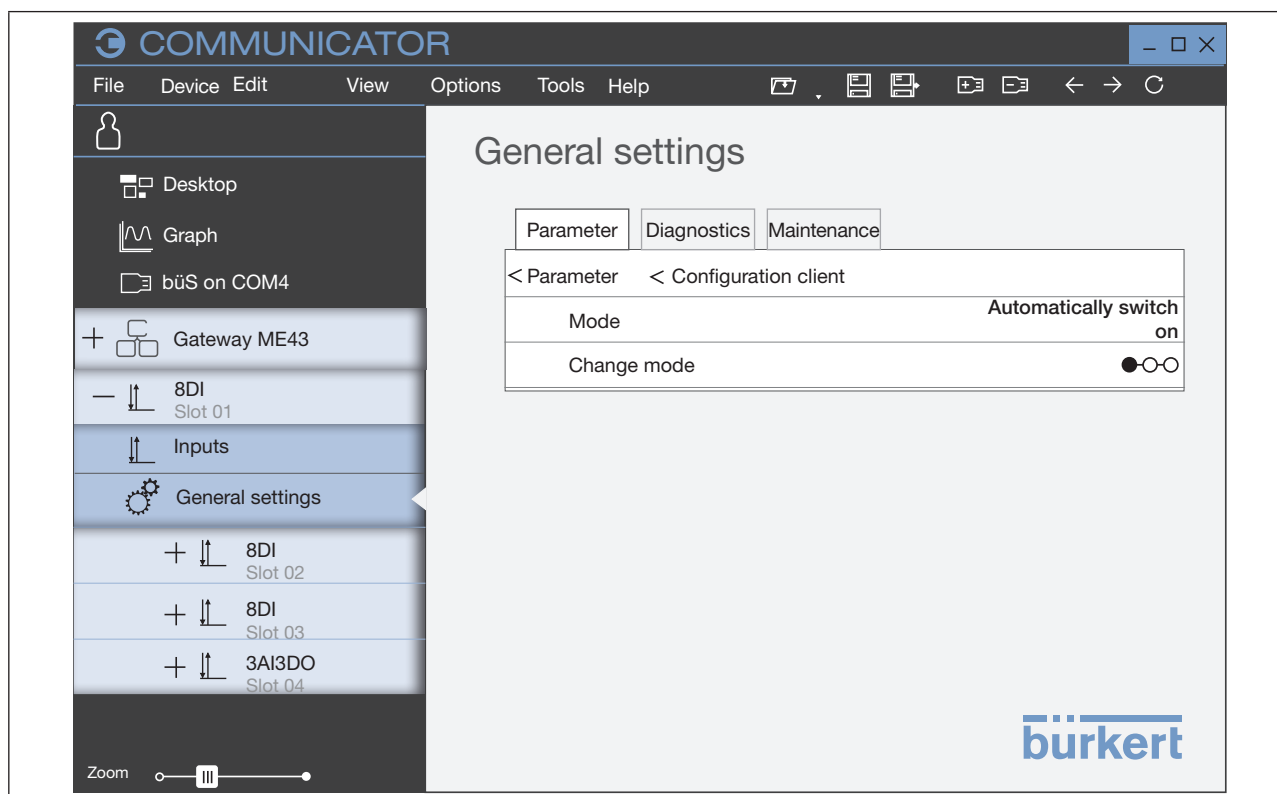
COMMUNICATOR

File Device Edit View Options Tools Help

Desktop

Graph

büS on COM4

Gateway ME43

8DI
Slot 01

Inputs

General settings

8DI
Slot 02

8DI
Slot 03

3AI3DO
Slot 04

Zoom

General settings

Parameter | Diagnostics | Maintenance

< Parameter < Configuration client

Mode Automatically switch on

Change mode

bürkert